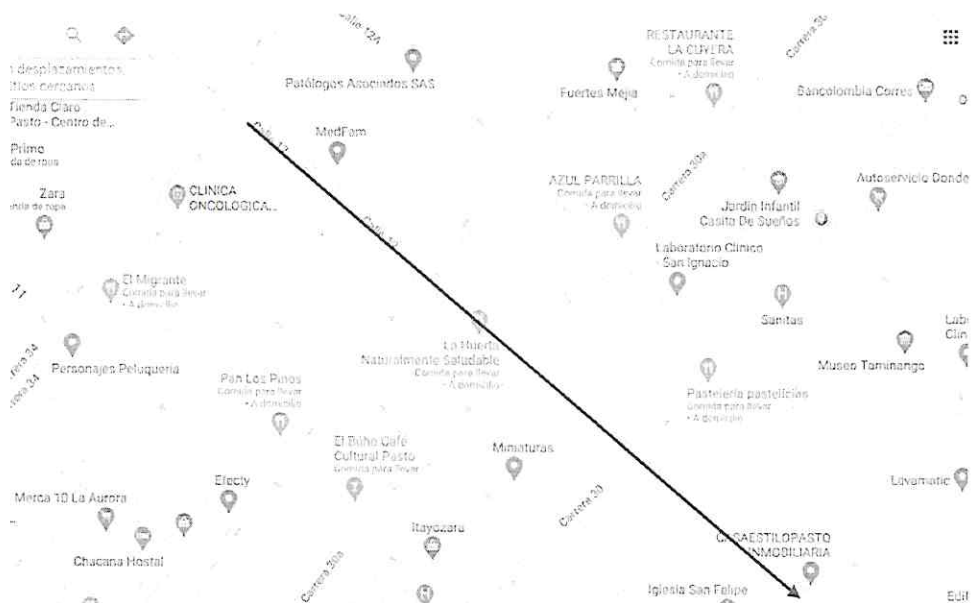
Calle 12A
desplazamientos, ition cercanos
Tienda Claro Pasto - Centro de...
Prime da de ropa
Zara nda de ropa
Patólogos Asociados SAS
MedFam
Calle 12
CLINICA ONCOLOGICA...
Calle 12
El Migrante Comida para llevar · A domicilio
Personajes Peluquería
Carrera 34
Carrera 34
Pan Los Pinos Comida para llevar · A domicilio
La Huerta Naturalmente Saludable Comida para llevar · A domicilio
El Búho Café Cultural Pasto Comida para llevar
Miniaturas
Efecty
Merca 10 La Aurora
Chacana Hostal
Itaydzara
Carrera 30A
Carrera 30
RESTAURANTE LA CUYERA Comida para llevar · A domicilio
Carrera 30
Fuertes Mejía
Bancolombia Corres
AZUL PARRILLA Comida para llevar · A domicilio
Carrera 30A
Jardín Infantil Casita De Sueños
Autoservicio Donde
Laboratorio Clínico San Ignacio
Sanitas
Lab Clin
Museo Taminango
Pastelería pastelicias Comida para llevar · A domicilio
Lavamatic
CASAESTILOPASTO INMOBILIARIA
Iglesia San Felipe
Edif